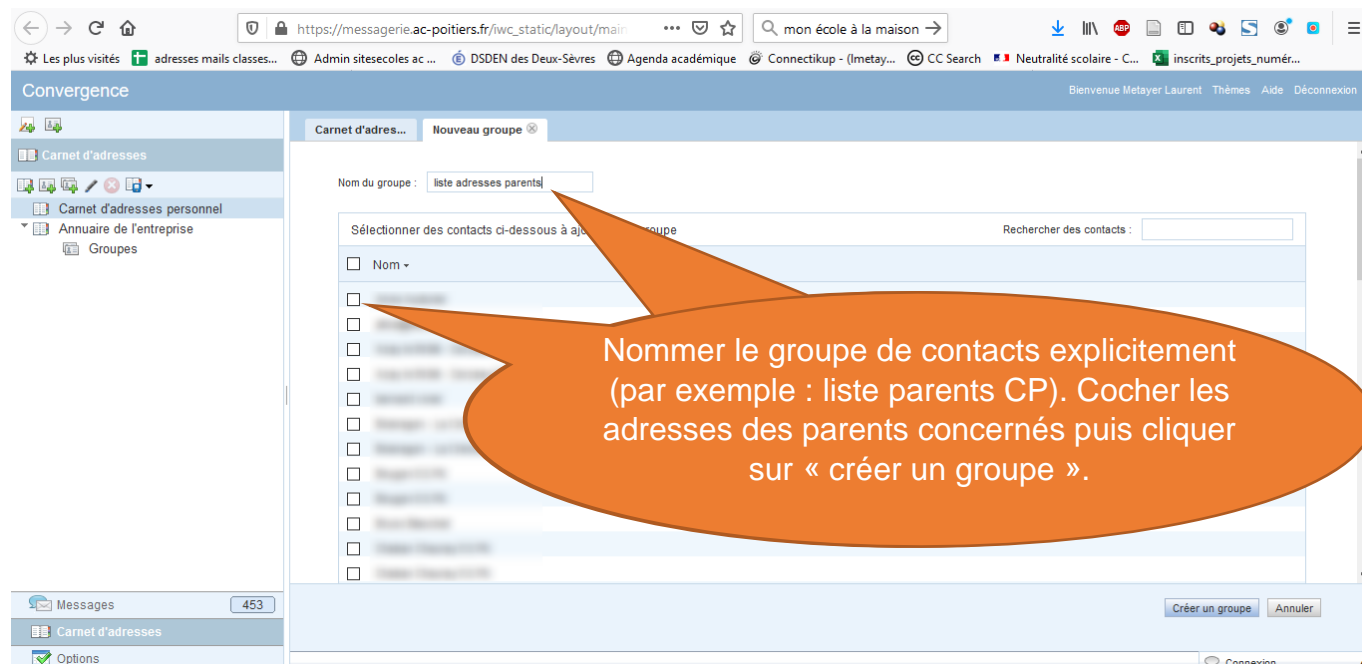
https://messagerie.ac-poitiers.fr/iwc_static/layout/main

mon école à la maison →

Les plus visités  adresses mails classes...  Admin sitesecoles ac ...  DSDEN des Deux-Sèvres  Agenda académique  Connectikup - (Imetay...  CC Search  Neutralité scolaire - C...  inscrits_projets_numér...

Convergence

Bienvenue Metayer Laurent  Thèmes  Aide  Déconnexion

Carnet d'adresses

Carnet d'adresses personnel
Annuaire de l'entreprise
Groupes

Carnet d'adres...  Nouveau groupe

Nom du groupe : liste adresses parents

Sélectionner des contacts ci-dessous à aj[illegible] groupe

Rechercher des contacts :

Nom

Nommer le groupe de contacts explicitement (par exemple : liste parents CP). Cocher les adresses des parents concernés puis cliquer sur « créer un groupe ».

Messages 453
Carnet d'adresses
Options

Créer un groupe  Annuler

Connexion